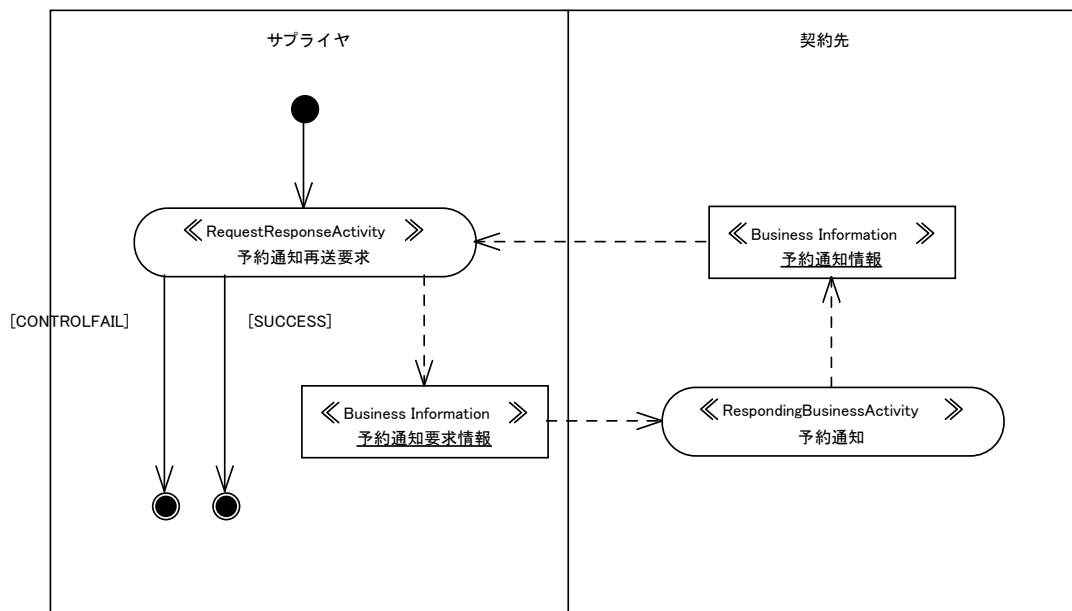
サプライヤ

契約先

《 RequestResponseActivity 》
予約通知再送要求

《 Business Information 》
予約通知情報

[CONTROLFAIL]

[SUCCESS]

《 Business Information 》
予約通知要求情報

《 RespondingBusinessActivity 》
予約通知